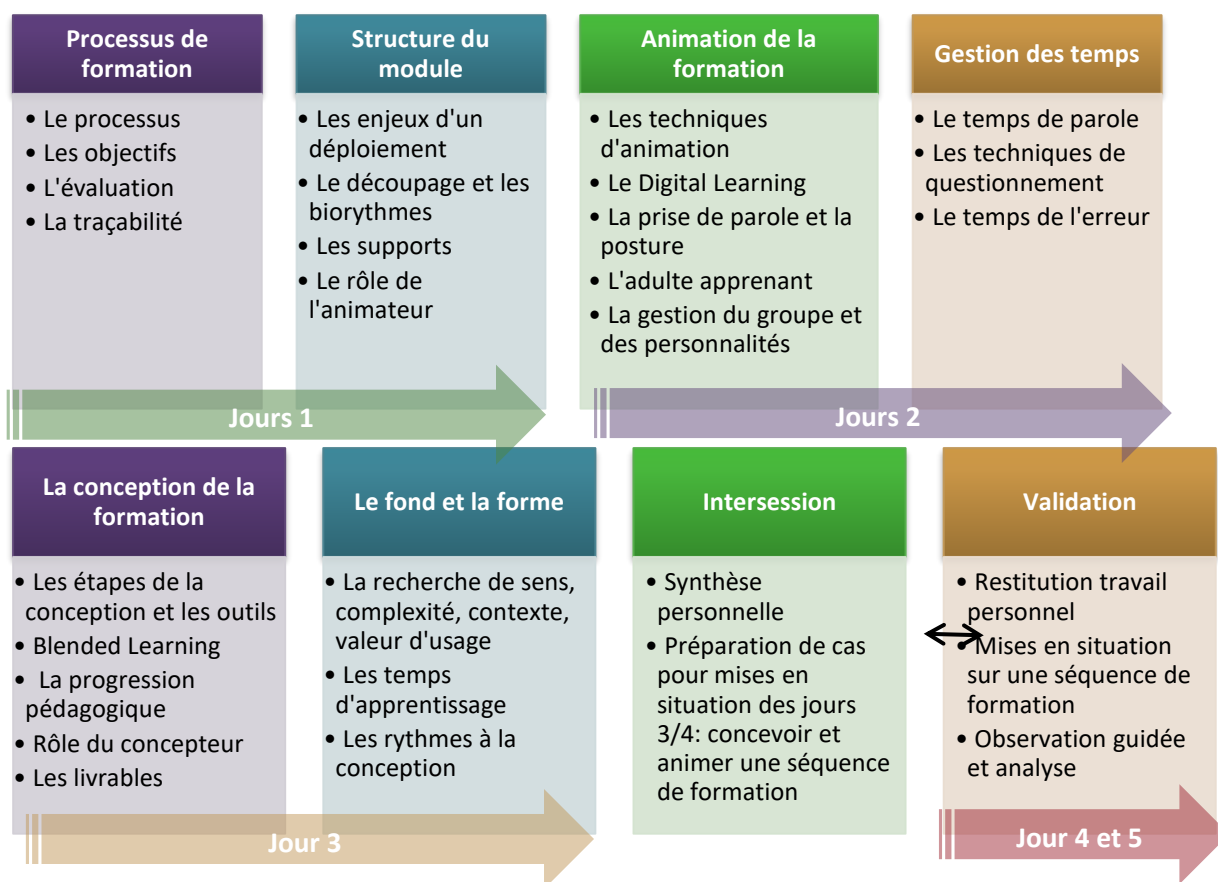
Processus de formation

• Le processus
• Les objectifs
• L'évaluation
• La traçabilité

Structure du module

• Les enjeux d'un déploiement
• Le découpage et les biorythmes
• Les supports
• Le rôle de l'animateur

Animation de la formation

• Les techniques d'animation
• Le Digital Learning
• La prise de parole et la posture
• L'adulte apprenant
• La gestion du groupe et des personnalités

Gestion des temps

• Le temps de parole
• Les techniques de questionnement
• Le temps de l'erreur

Jours 1

Jours 2

La conception de la formation

• Les étapes de la conception et les outils
• Blended Learning
• La progression pédagogique
• Rôle du concepteur
• Les livrables

Le fond et la forme

• La recherche de sens, complexité, contexte, valeur d'usage
• Les temps d'apprentissage
• Les rythmes à la conception

Intersession

• Synthèse personnelle
• Préparation de cas pour mises en situation des jours 3/4: concevoir et animer une séquence de formation

Validation

• Restitution travail personnel
• Mises en situation sur une séquence de formation
• Observation guidée et analyse

Jour 3

Jour 4 et 5